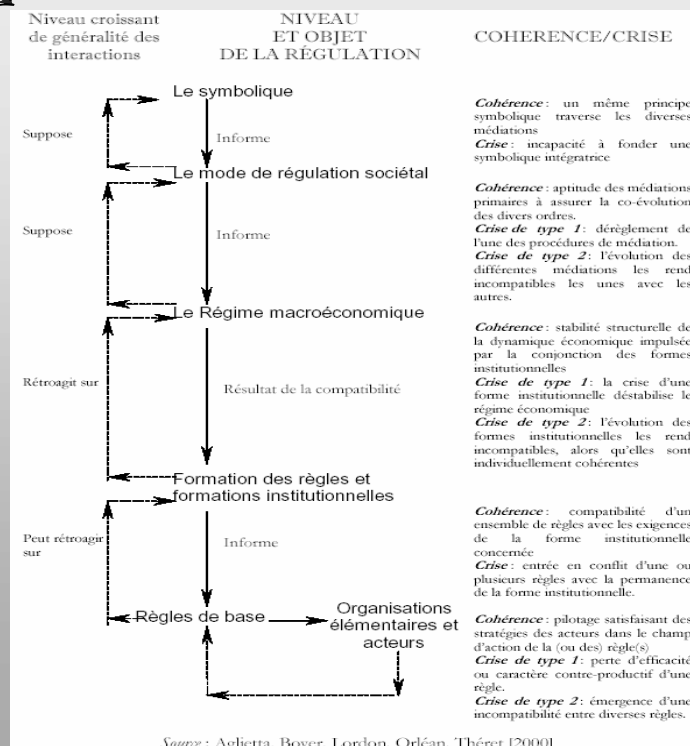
Niveau croissant de généralité des interactions

NIVEAU ET OBJET DE LA RÉGULATION

COHERENCE/CRISE

Le symbolique

Suppose

Informe

Cohérence : un même principe symbolique traverse les diverses médiations
Crise : incapacité à fonder une symbolique intégratrice

Le mode de régulation sociétal

Suppose

Informe

Cohérence : aptitude des médiations primaires à assurer la co-évolution des divers ordres.
Crise de type 1 : dérèglement de l'une des procédures de médiation.
Crise de type 2 : l'évolution des différentes médiations les rend incompatibles les unes avec les autres.

Le Régime macroéconomique

Rétroagit sur

Résultat de la compatibilité

Cohérence : stabilité structurelle de la dynamique économique impulsée par la conjonction des formes institutionnelles
Crise de type 1 : la crise d'une forme institutionnelle déstabilise le régime économique
Crise de type 2 : l'évolution des formes institutionnelles les rend incompatibles, alors qu'elles sont individuellement cohérentes

Formation des règles et formations institutionnelles

Peut rétroagir sur

Informe

Cohérence : compatibilité d'un ensemble de règles avec les exigences de la forme institutionnelle concernée
Crise : entrée en conflit d'une ou plusieurs règles avec la permanence de la forme institutionnelle.

Règles de base

Organisations élémentaires et acteurs

Cohérence : pilotage satisfaisant des stratégies des acteurs dans le champ d'action de la (ou des) règle(s)
Crise de type 1 : perte d'efficacité ou caractère contre-productif d'une règle.
Crise de type 2 : émergence d'une incompatibilité entre diverses règles.

Source : Aglietta, Boyer, Lordon, Orléan, Théret [2000]